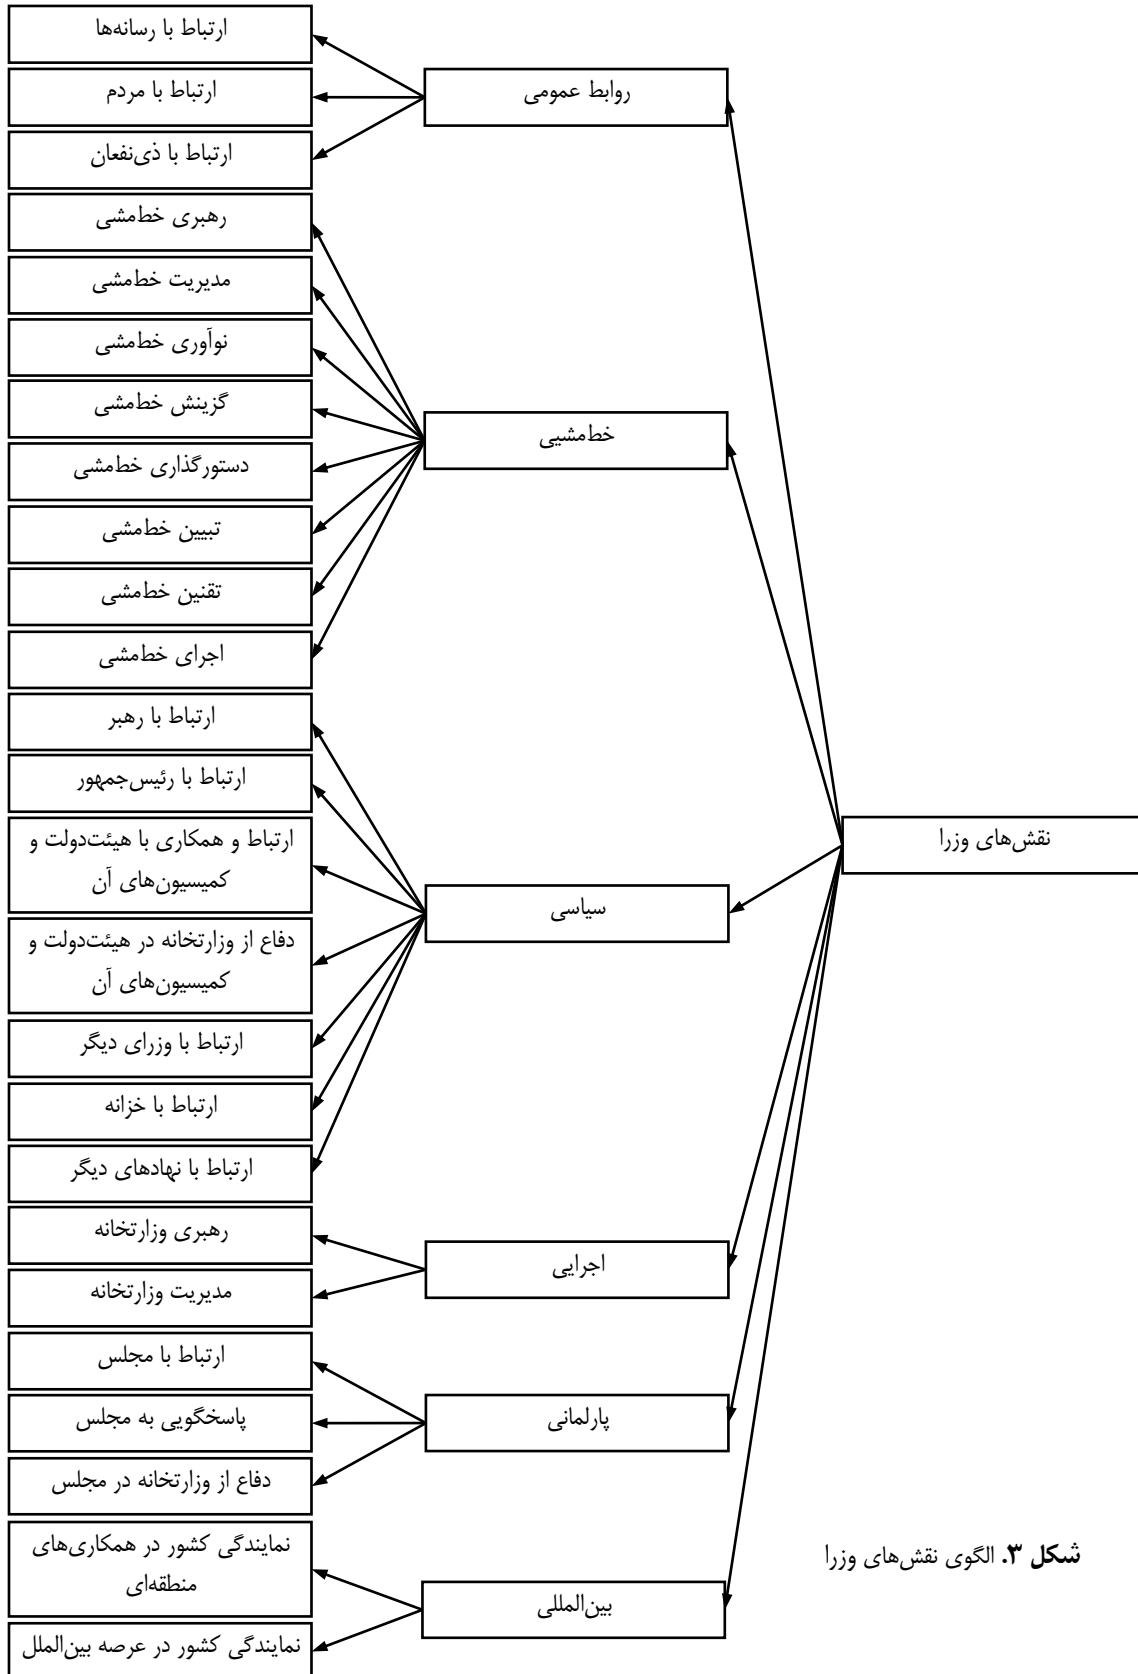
نقش‌های وزرا

روابط عمومی
ارتباط با رسانه‌ها
ارتباط با مردم
ارتباط با ذی‌نفعان

خط‌مشیی
رهبری خط‌مشی
مدیریت خط‌مشی
نوآوری خط‌مشی
گزینش خط‌مشی
دستورگذاری خط‌مشی
تبیین خط‌مشی
تقنین خط‌مشی
اجرای خط‌مشی

سیاسی
ارتباط با رهبر
ارتباط با رئیس‌جمهور
ارتباط و همکاری با هیئت‌دولت و کمیسیون‌های آن
دفاع از وزارتخانه در هیئت‌دولت و کمیسیون‌های آن
ارتباط با وزرای دیگر
ارتباط با خزانه
ارتباط با نهادهای دیگر

اجرایی
رهبری وزارتخانه
مدیریت وزارتخانه

پارلمانی
ارتباط با مجلس
پاسخگویی به مجلس
دفاع از وزارتخانه در مجلس

بین‌المللی
نمایندگی کشور در همکاری‌های منطقه‌ای
نمایندگی کشور در عرصه بین‌الملل

**شکل ۳.** الگوی نقش‌های وزرا